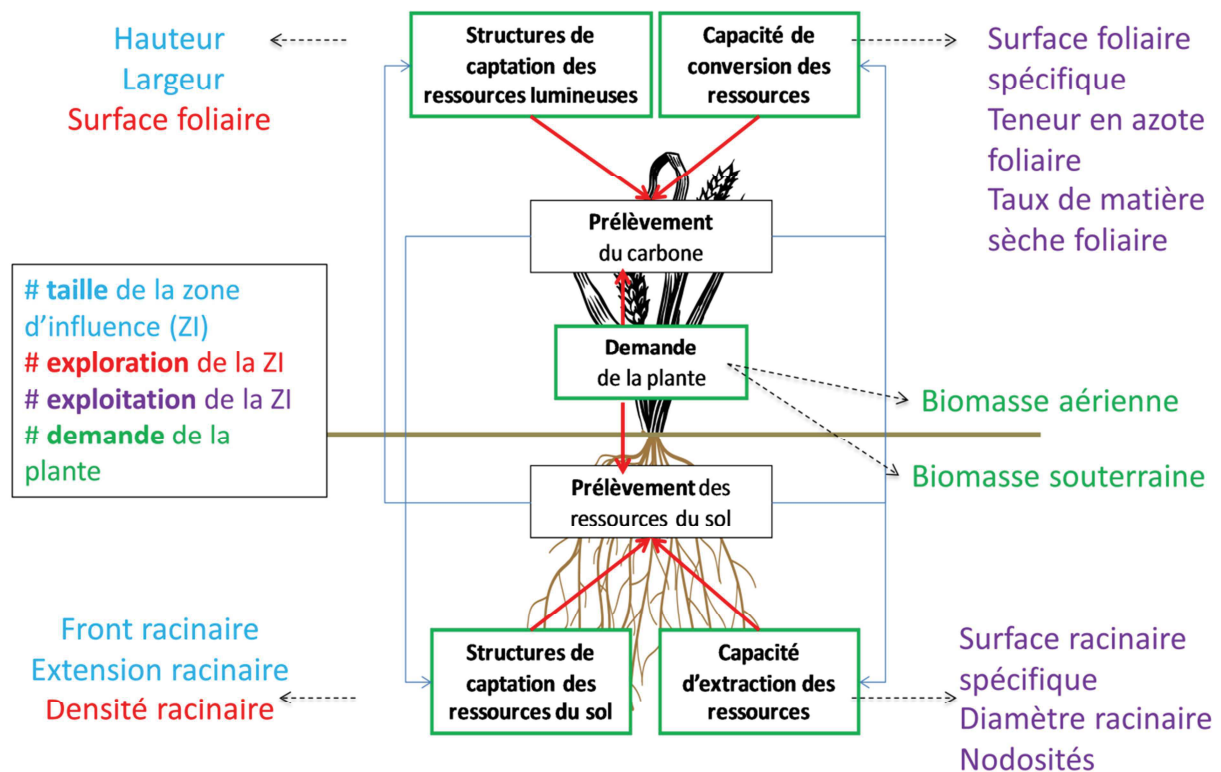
Hauteur
Largeur
Surface foliaire

Structures de captation des ressources lumineuses

Capacité de conversion des ressources

Surface foliaire spécifique
Teneur en azote foliaire
Taux de matière sèche foliaire

Prélèvement du carbone

# taille de la zone d'influence (ZI)
# exploration de la ZI
# exploitation de la ZI
# demande de la plante

Demande de la plante

Biomasse aérienne

Biomasse souterraine

Prélèvement des ressources du sol

Front racinaire
Extension racinaire
Densité racinaire

Structures de captation des ressources du sol

Capacité d'extraction des ressources

Surface racinaire spécifique
Diamètre racinaire
Nodosités